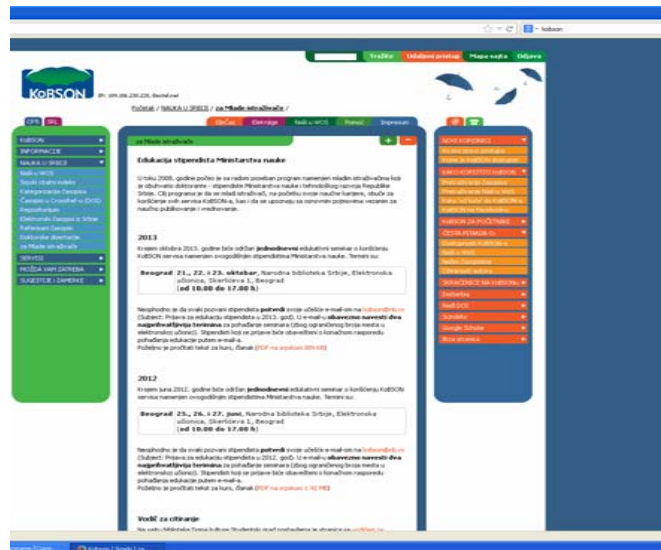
kobson

Tražite | Udaljeni pristup | Mapa sajta | Odjava

KoBSON

IP: 109.106.230.220, Beotelnet

Početak / NAUKA U SRBIJI / za Mlade istraživače /

Članci | Elektrajne | Naši u WOS | Pomoć | Impresum

KoBSON
INFORMACIJE
NAUKA U SRBIJI
Naši u WOS
Srpski citatni indeks
Kategorizacija časopisa
Časopisi u CrossRef-u (DOI)
Repozitorijum
Elektronski časopisi iz Srbije
Referisani časopisi
Doktorske disertacije
za Mlade istraživače
SERVISI
MOŽDA VAM ZATREBA
SUGESTIJE / ZAMERKE

za Mlade istraživače

Edukacija stipendista Ministarstva nauke

U toku 2008. godine počeo je sa radom poseban program namenjen mladim istraživačima koji je obuhvatio doktorante - stipendiste Ministarstva nauke i tehnološkog razvoja Republike Srbije. Cilj programa je da se mladi istraživači, na početku svoje naučne karijere, obuče za korišćenje svih servisa KoBSON-a, ali i da se upoznaju sa osnovnim pojmovima vezanim za naučno publikovanje i vrednovanje.

2013

Krajem oktobra 2013. godine biće održan jednodnevni edukativni seminar o korišćenju KoBSON servisa namenjen ovogodišnjim stipendistima Ministarstva nauke. Termini su:

Beograd 21., 22. i 23. oktobar, Narodna biblioteka Srbije, Elektronska učionica, Skerlićeva 1, Beograd (od 10.00 do 17.00 h)

Neophodno je da svaki pozvani stipendista potvrdi svoje učešće e-mail-om na kobson@nb.rs (Subject: Prijava za edukaciju stipendista u 2013. god). U e-mailu obavezno navesti dva najprihvatljivija termina za pohađanje seminara (zbog ograničenog broja mesta u elektronskoj učionici). Stipendisti koji se prijave biće obavešteni o konačnom rasporedu pohađanja edukacije putem e-mail-a.
Poželjno je pročitati tekst za kurs, članak (PDF na srpskom 389 KB)

2012

Krajem juna 2012. godine biće održan jednodnevni edukativni seminar o korišćenju KoBSON servisa namenjen ovogodišnjim stipendistima Ministarstva nauke. Termini su:

Beograd 25., 26. i 27. juni, Narodna biblioteka Srbije, Elektronska učionica, Skerlićeva 1, Beograd (od 10.00 do 17.00 h)

Neophodno je da svaki pozvani stipendista potvrdi svoje učešće e-mail-om na kobson@nb.rs (Subject: Prijava za edukaciju stipendista u 2012. god). U e-mailu obavezno navesti dva najprihvatljivija termina za pohađanje seminara (zbog ograničenog broja mesta u elektronskoj učionici). Stipendisti koji se prijave biće obavešteni o konačnom rasporedu pohađanja edukacije putem e-mail-a.
Poželjno je pročitati tekst za kurs, članak (PDF na srpskom 1.92 MB)

Vodič za citiranje

Na sajtu Biblioteke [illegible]

NOVI KORISNICI
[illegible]
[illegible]
KAKO KORISTITI KoBSON
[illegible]
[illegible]
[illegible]
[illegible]
KoBSON ZA POČETNIKE
ČESTA PITANJA
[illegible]
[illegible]
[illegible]
PRIKAZIVANJE NA KoBSON-u
Dodatno
Naši DOI
Scindeks
Google Scholar
Moje stranice

Kobson | Srpski | ...